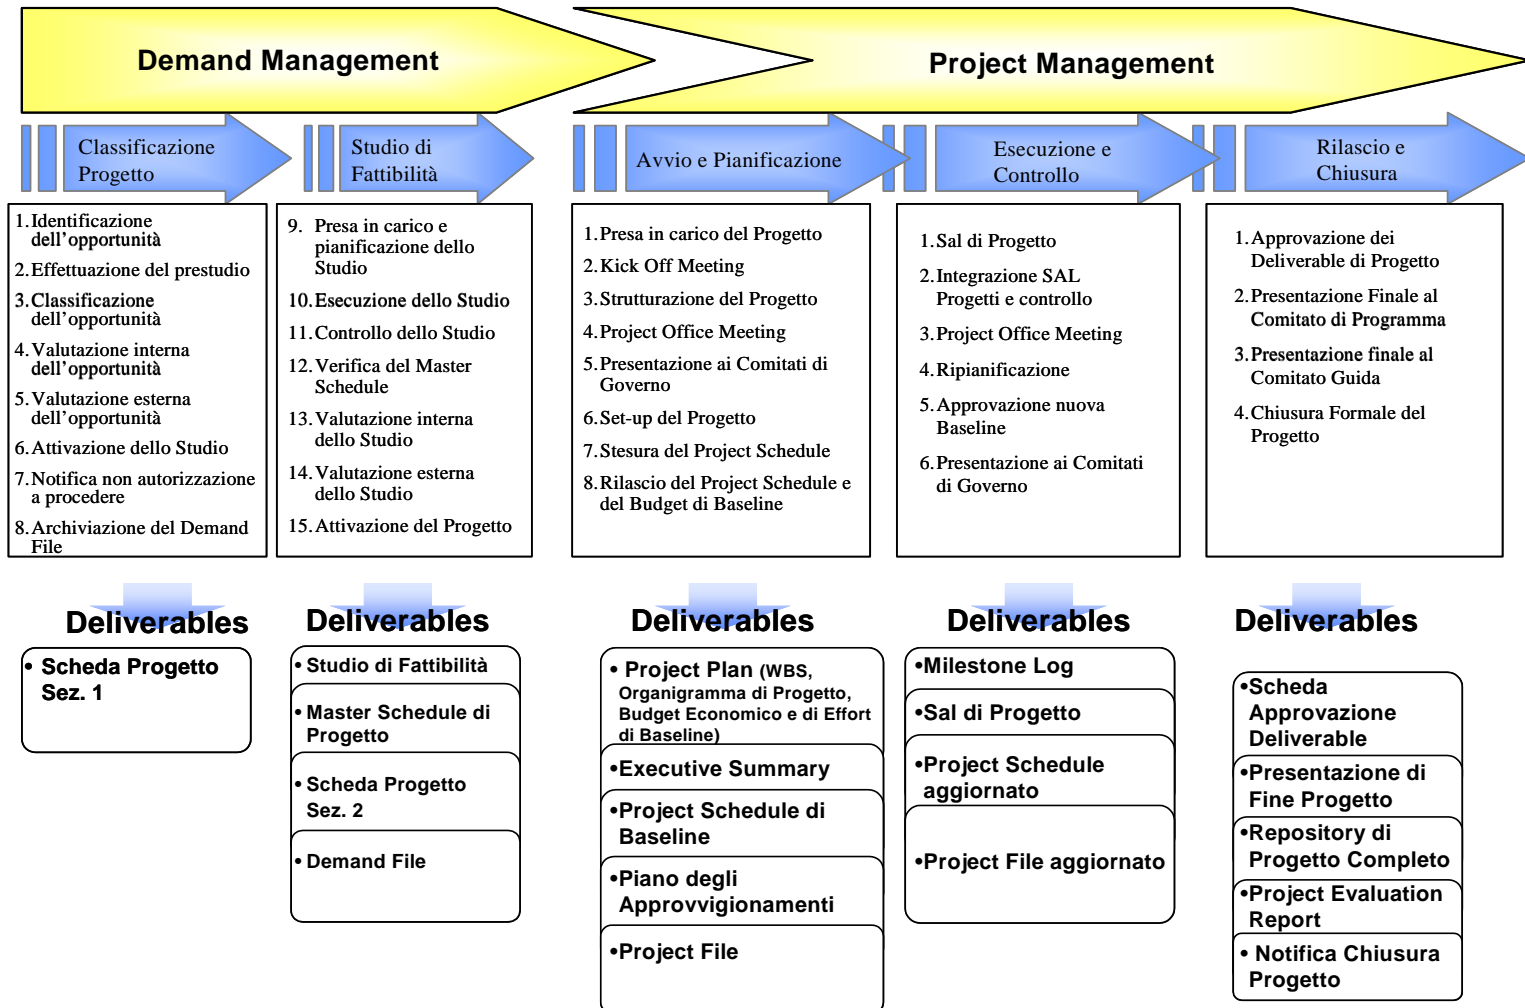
Demand Management

Project Management

Classificazione Progetto

Studio di Fattibilità

Avvio e Pianificazione

Esecuzione e Controllo

Rilascio e Chiusura

1. Identificazione dell’opportunità
2. Effettuazione del prestudio
3. Classificazione dell’opportunità
4. Valutazione interna dell’opportunità
5. Valutazione esterna dell’opportunità
6. Attivazione dello Studio
7. Notifica non autorizzazione a procedere
8. Archiviazione del Demand File

9. Presa in carico e pianificazione dello Studio
10. Esecuzione dello Studio
11. Controllo dello Studio
12. Verifica del Master Schedule
13. Valutazione interna dello Studio
14. Valutazione esterna dello Studio
15. Attivazione del Progetto

1. Presa in carico del Progetto
2. Kick Off Meeting
3. Strutturazione del Progetto
4. Project Office Meeting
5. Presentazione ai Comitati di Governo
6. Set-up del Progetto
7. Stesura del Project Schedule
8. Rilascio del Project Schedule e del Budget di Baseline

1. Sal di Progetto
2. Integrazione SAL Progetti e controllo
3. Project Office Meeting
4. Ripianificazione
5. Approvazione nuova Baseline
6. Presentazione ai Comitati di Governo

1. Approvazione dei Deliverable di Progetto
2. Presentazione Finale al Comitato di Programma
3. Presentazione finale al Comitato Guida
4. Chiusura Formale del Progetto

Deliverables

• Scheda Progetto Sez. 1

Deliverables

• Studio di Fattibilità

• Master Schedule di Progetto

• Scheda Progetto Sez. 2

• Demand File

Deliverables

• Project Plan (WBS, Organigramma di Progetto, Budget Economico e di Effort di Baseline)

•Executive Summary

•Project Schedule di Baseline

•Piano degli Approvvigionamenti

•Project File

Deliverables

•Milestone Log

•Sal di Progetto

•Project Schedule aggiornato

•Project File aggiornato

Deliverables

•Scheda Approvazione Deliverable

•Presentazione di Fine Progetto

•Repository di Progetto Completo

•Project Evaluation Report

• Notifica Chiusura Progetto